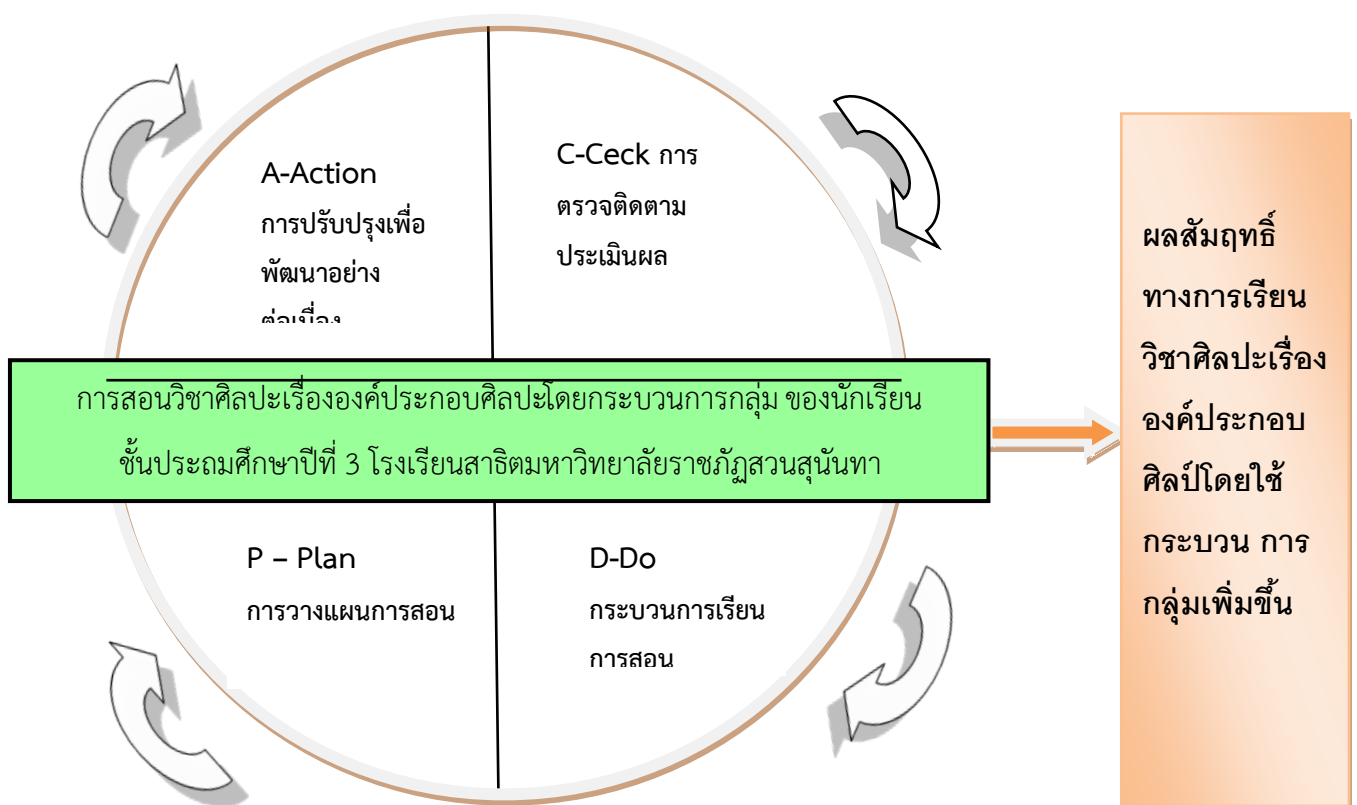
A-Action
การปรับปรุงเพื่อ
พัฒนาอย่าง
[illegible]

C-Ceck การ
ตรวจติดตาม
ประเมินผล

การสอนวิชาศิลปะเรื่ององค์ประกอบศิลปะโดยกระบวนการกลุ่ม ของนักเรียน ชั้นประถมศึกษาปีที่ 3 โรงเรียนสาธิตมหาวิทยาลัยราชภัฏสวนสุนันทา

P – Plan
การวางแผนการสอน

D-Do
กระบวนการเรียน
การสอน

ผลสัมฤทธิ์
ทางการเรียน
วิชาศิลปะเรื่อง
องค์ประกอบ
ศิลป์โดยใช้
กระบวน การ
กลุ่มเพิ่มขึ้น